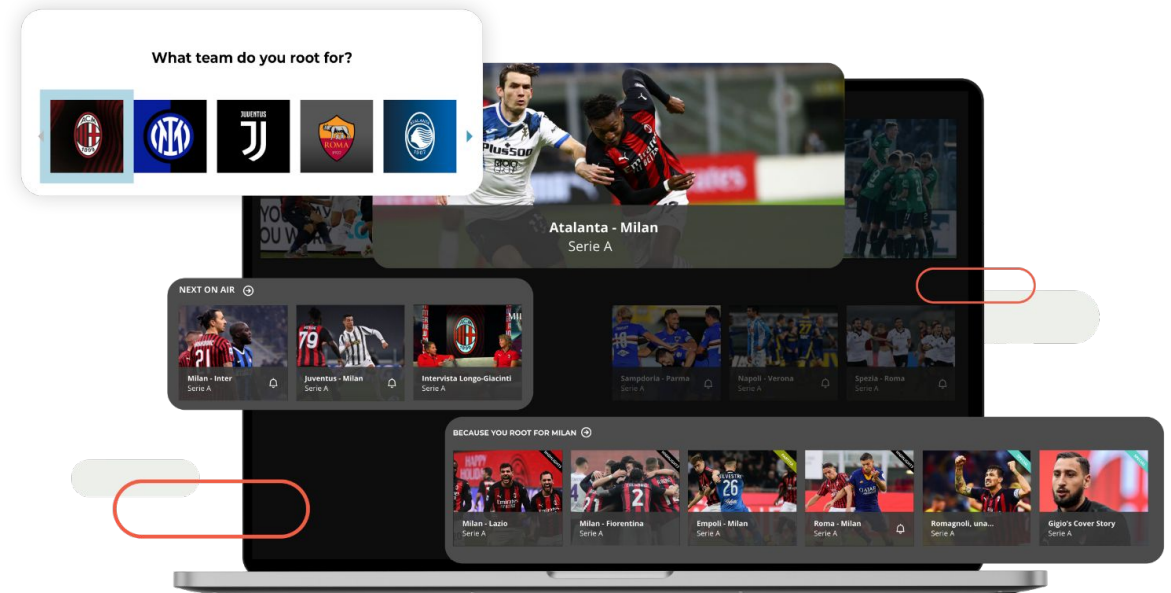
What team do you root for?

JUVENTUS

ROMA

Atalanta - Milan
Serie A

NEXT ON AIR

Milan - Inter
Serie A

Juventus - Milan
Serie A

Intervista Longo-Giacinti
Serie A

Sampdoria - Parma
Serie A

Napoli - Verona
Serie A

Spezia - Roma
Serie A

BECAUSE YOU ROOT FOR MILAN

Milan - Lazio
Serie A

Milan - Fiorentina
Serie A

Empoli - Milan
Serie A

Roma - Milan
Serie A

Romagnoli, una...
Serie A

Gigio's Cover Story
Serie A